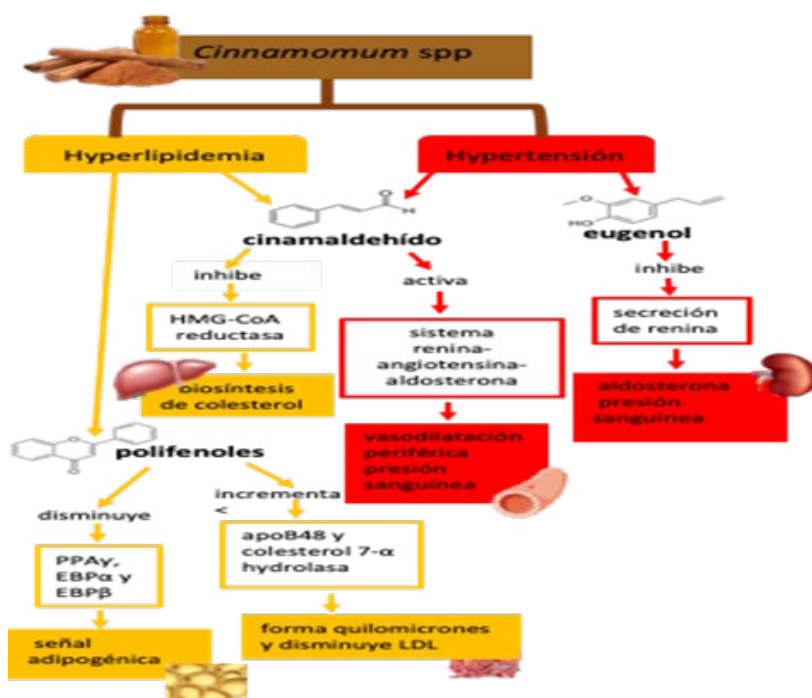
Cinnamomum spp

Hyperlipidemia

Hypertensión

cinamaldehído

eugenol

inhibe

activa

inhibe

HMG-CoA reductasa

sistema renina-angiotensina-aldosterona

secreción de renina

biosíntesis de colesterol

aldosterona presión sanguínea

polifenoles

vasodilatación periférica presión sanguínea

disminuye

incrementa <

PPAγ, EBPα y EBPβ

apoB48 y colesterol 7-α hydrolasa

señal adipogénica

forma quilomicrones y disminuye LDL